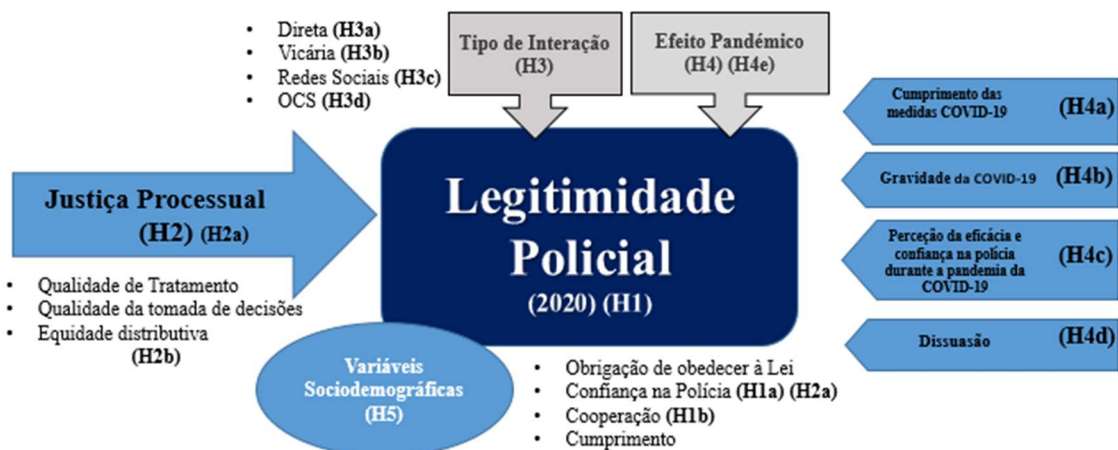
• Direta (H3a)
• Vicária (H3b)
• Redes Sociais (H3c)
• OCS (H3d)

Tipo de Interação (H3)

Efeito Pandémico (H4) (H4e)

Cumprimento das medidas COVID-19 (H4a)

Gravidade da COVID-19 (H4b)

Perceção da eficácia e confiança na polícia durante a pandemia da COVID-19 (H4c)

Dissuasão (H4d)

Justiça Processual (H2) (H2a)

• Qualidade de Tratamento
• Qualidade da tomada de decisões
• Equidade distributiva (H2b)

Legitimidade Policial (2020) (H1)

Variáveis Sociodemográficas (H5)

• Obrigação de obedecer à Lei
• Confiança na Polícia (H1a) (H2a)
• Cooperação (H1b)
• Cumprimento